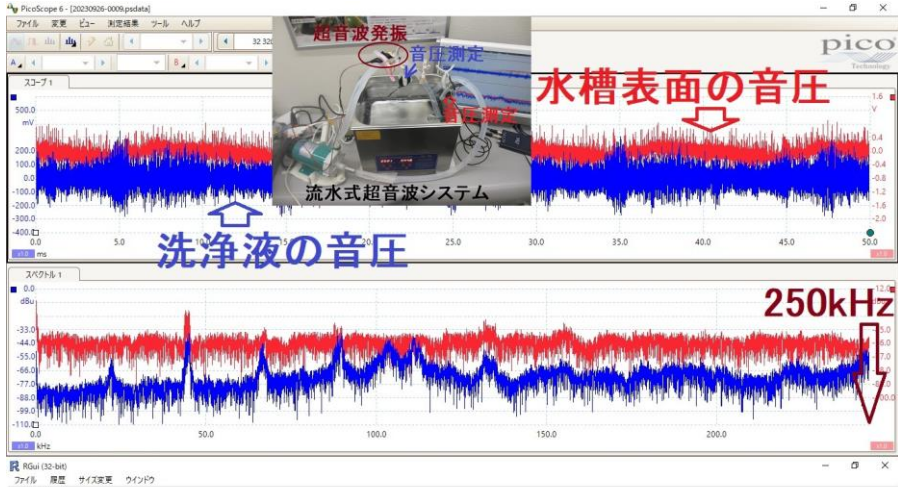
PicoScope 6 - [20230926-0009.psdata]

ファイル 変更 ビュー 測定結果 ツール ヘルプ

32 32

pico Technology

スコープ 1

超音波発振

音圧測定

音圧測定

流水式超音波システム

水槽表面の音圧

洗浄液の音圧

mV

500.0

200.0

100.0

0.0

-100.0

-200.0

-300.0

-400.0

x1.0 ms

0.0

5.0

25.0

30.0

35.0

40.0

45.0

50.0

V

1.6

0.4

-0.4

-1.2

-1.6

-2.0

スペクトル 1

dBu

0.0

-33.0

-44.0

-55.0

-66.0

-77.0

-88.0

-99.0

-110.0

x1.0 kHz

50.0

100.0

150.0

200.0

250kHz

12.0

RGui (32-bit)

ファイル 履歴 サイズ変更 ウインドウ